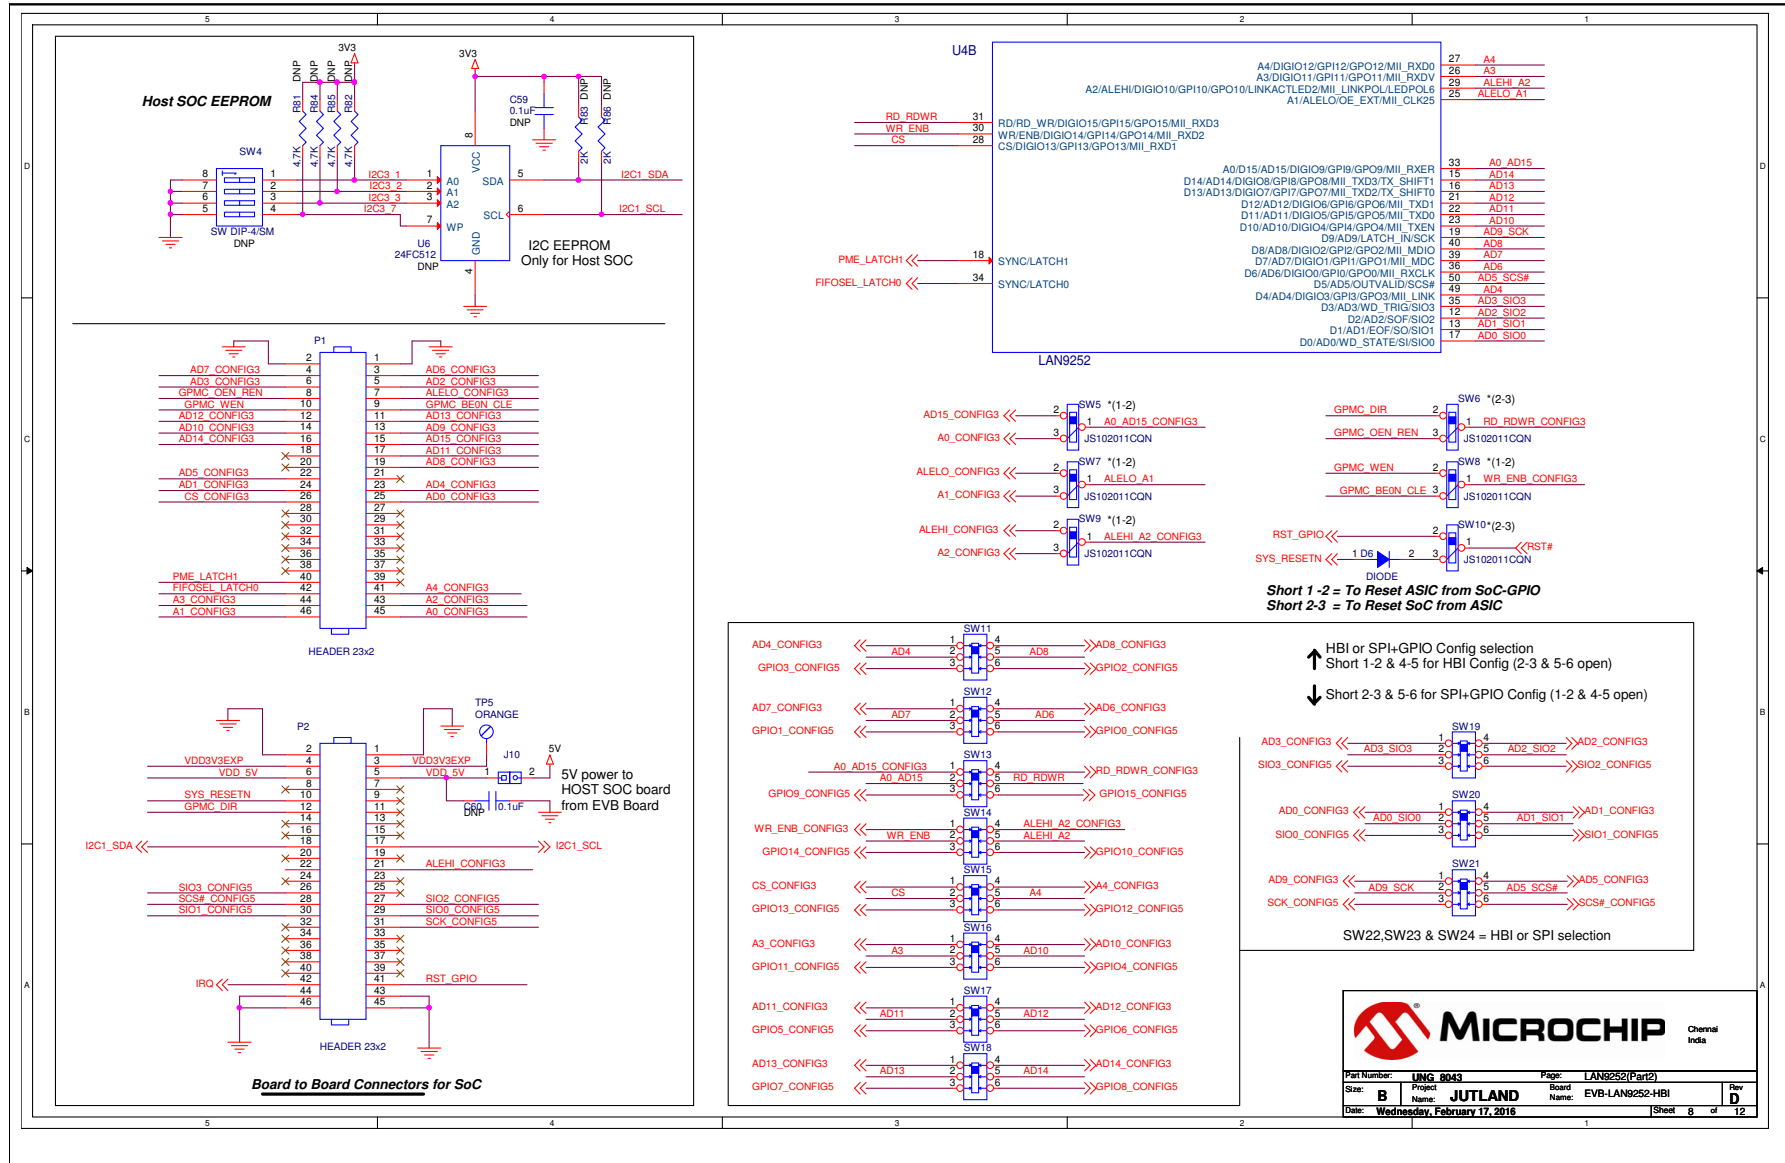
5 4 3 2 1

Host SOC EEPROM

3V3
DNP DNP DNP DNP
R81 R84 R85 R82
4.7K 4.7K 4.7K 4.7K

SW4
8 7 6 5
1 2 3 4
SW DIP-4/SM
DNP

I2C3_1
I2C3_2
I2C3_3
I2C3_7

3V3
C59
0.1uF
DNP

R83 DNP
R86 DNP
2K 2K

8
VCC
1 A0
2 A1
3 A2
7 WP
SDA 5
SCL 6
GND 4
I2C1_SDA
I2C1_SCL
U6
24FC512
DNP
I2C EEPROM
Only for Host SOC

U4B
A4/DIGIO12/GPI12/GPO12/MII_RXD0 27 A4
A3/DIGIO11/GPI11/GPO11/MII_RXDV 26 A3
A2/ALEHI/DIGIO10/GPI10/GPO10/LINKACTLED2/MII_LINKPOL/LEDPOL6 29 ALEHI_A2
A1/ALELO/OE_EXT/MII_CLK25 25 ALELO_A1
RD_RDWR 31 RD/RD_WR/DIGIO15/GPI15/GPO15/MII_RXD3
WR_ENB 30 WR/ENB/DIGIO14/GPI14/GPO14/MII_RXD2
CS 28 CS/DIGIO13/GPI13/GPO13/MII_RXD1
A0/D15/AD15/DIGIO9/GPI9/GPO9/MII_RXER 33 A0_AD15
D14/AD14/DIGIO8/GPI8/GPO8/MII_TXD3/TX_SHIFT1 15 AD14
D13/AD13/DIGIO7/GPI7/GPO7/MII_TXD2/TX_SHIFT0 16 AD13
D12/AD12/DIGIO6/GPI6/GPO6/MII_TXD1 21 AD12
D11/AD11/DIGIO5/GPI5/GPO5/MII_TXD0 22 AD11
D10/AD10/DIGIO4/GPI4/GPO4/MII_TXEN 23 AD10
D9/AD9/LATCH_IN/SCK 19 AD9_SCK
D8/AD8/DIGIO2/GPI2/GPO2/MII_MDIO 40 AD8
D7/AD7/DIGIO1/GPI1/GPO1/MII_MDC 39 AD7
D6/AD6/DIGIO0/GPI0/GPO0/MII_RXCLK 36 AD6
D5/AD5/OUTVALID/SCS# 50 AD5_SCS#
D4/AD4/DIGIO3/GPI3/GPO3/MII_LINK 49 AD4
D3/AD3/WD_TRIG/SIO3 35 AD3_SIO3
D2/AD2/SOF/SIO2 12 AD2_SIO2
D1/AD1/EOF/SO/SIO1 13 AD1_SIO1
D0/AD0/WD_STATE/SI/SIO0 17 AD0_SIO0
PME_LATCH1 18 SYNC/LATCH1
FIFOSEL_LATCH0 34 SYNC/LATCH0
LAN9252

P1
AD7_CONFIG3 4 3 AD6_CONFIG3
AD3_CONFIG3 6 5 AD2_CONFIG3
GPMC_OEN_REN 8 7 ALELO_CONFIG3
GPMC_WEN 10 9 GPMC_BEON_CLE
AD12_CONFIG3 12 11 AD13_CONFIG3
AD10_CONFIG3 14 13 AD9_CONFIG3
AD14_CONFIG3 16 15 AD15_CONFIG3
18 17 AD11_CONFIG3
20 19 AD8_CONFIG3
AD5_CONFIG3 22 21
AD1_CONFIG3 24 23 AD4_CONFIG3
CS_CONFIG3 26 25 AD0_CONFIG3
28 27
30 29
32 31
34 33
36 35
38 37
PME_LATCH1 40 39
FIFOSEL_LATCH0 42 41 A4_CONFIG3
A3_CONFIG3 44 43 A2_CONFIG3
A1_CONFIG3 46 45 A0_CONFIG3
2 1
HEADER 23x2

AD15_CONFIG3 2 SW5 *(1-2) 1 A0_AD15_CONFIG3
A0_CONFIG3 3 JS102011CQN
ALELO_CONFIG3 2 SW7 *(1-2) 1 ALELO_A1
A1_CONFIG3 3 JS102011CQN
ALEHI_CONFIG3 2 SW9 *(1-2) 1 ALEHI_A2_CONFIG3
A2_CONFIG3 3 JS102011CQN

GPMC_DIR 2 SW6 *(2-3) 1 RD_RDWR_CONFIG3
GPMC_OEN_REN 3 JS102011CQN
GPMC_WEN 2 SW8 *(1-2) 1 WR_ENB_CONFIG3
GPMC_BEON_CLE 3 JS102011CQN
RST_GPIO 2 SW10*(2-3) 1 RST#
SYS_RESETN 1 D6 2 3 JS102011CQN
DIODE
Short 1 -2 = To Reset ASIC from SoC-GPIO
Short 2-3 = To Reset SoC from ASIC

P2
VDD3V3EXP 4 3 VDD3V3EXP
VDD_5V 6 5 VDD_5V
8 7
SYS_RESETN 10 9
GPMC_DIR 12 11
14 13
16 15
18 17
I2C1_SDA 20 19 I2C1_SCL
22 21 ALEHI_CONFIG3
24 23
SIO3_CONFIG5 26 25
SCS#_CONFIG5 28 27 SIO2_CONFIG5
SIO1_CONFIG5 30 29 SIO0_CONFIG5
32 31 SCK_CONFIG5
34 33
36 35
38 37
40 39
IRQ 42 41 RST_GPIO
44 43
46 45
2 1
HEADER 23x2
TP5
ORANGE
J10
1 2
5V
C60 DNP 0.1uF
5V power to HOST SOC board from EVB Board
Board to Board Connectors for SoC

SW11
AD4_CONFIG3 1 4 AD8_CONFIG3
AD4 2 5 AD8
GPIO3_CONFIG5 3 6 GPIO2_CONFIG5
SW12
AD7_CONFIG3 1 4 AD6_CONFIG3
AD7 2 5 AD6
GPIO1_CONFIG5 3 6 GPIO0_CONFIG5
SW13
A0_AD15_CONFIG3 1 4 RD_RDWR_CONFIG3
A0_AD15 2 5 RD_RDWR
GPIO9_CONFIG5 3 6 GPIO15_CONFIG5
SW14
WR_ENB_CONFIG3 1 4 ALEHI_A2_CONFIG3
WR_ENB 2 5 ALEHI_A2
GPIO14_CONFIG5 3 6 GPIO10_CONFIG5
SW15
CS_CONFIG3 1 4 A4_CONFIG3
CS 2 5 A4
GPIO13_CONFIG5 3 6 GPIO12_CONFIG5
SW16
A3_CONFIG3 1 4 AD10_CONFIG3
A3 2 5 AD10
GPIO11_CONFIG5 3 6 GPIO4_CONFIG5
SW17
AD11_CONFIG3 1 4 AD12_CONFIG3
AD11 2 5 AD12
GPIO5_CONFIG5 3 6 GPIO6_CONFIG5
SW18
AD13_CONFIG3 1 4 AD14_CONFIG3
AD13 2 5 AD14
GPIO7_CONFIG5 3 6 GPIO8_CONFIG5

HBI or SPI+GPIO Config selection
Short 1-2 & 4-5 for HBI Config (2-3 & 5-6 open)
Short 2-3 & 5-6 for SPI+GPIO Config (1-2 & 4-5 open)

SW19
AD3_CONFIG3 1 4 AD2_CONFIG3
AD3_SIO3 2 5 AD2_SIO2
SIO3_CONFIG5 3 6 SIO2_CONFIG5
SW20
AD0_CONFIG3 1 4 AD1_CONFIG3
AD0_SIO0 2 5 AD1_SIO1
SIO0_CONFIG5 3 6 SIO1_CONFIG5
SW21
AD9_CONFIG3 1 4 AD5_CONFIG3
AD9_SCK 2 5 AD5_SCS#
SCK_CONFIG5 3 6 SCS#_CONFIG5
SW22,SW23 & SW24 = HBI or SPI selection

MICROCHIP Chennai India
Part Number: UNG_8043 Page: LAN9252(Part2)
Size: B Project Name: JUTLAND Board Name: EVB-LAN9252-HBI Rev D
Date: Wednesday, February 17, 2016 Sheet 8 of 12

D C B A